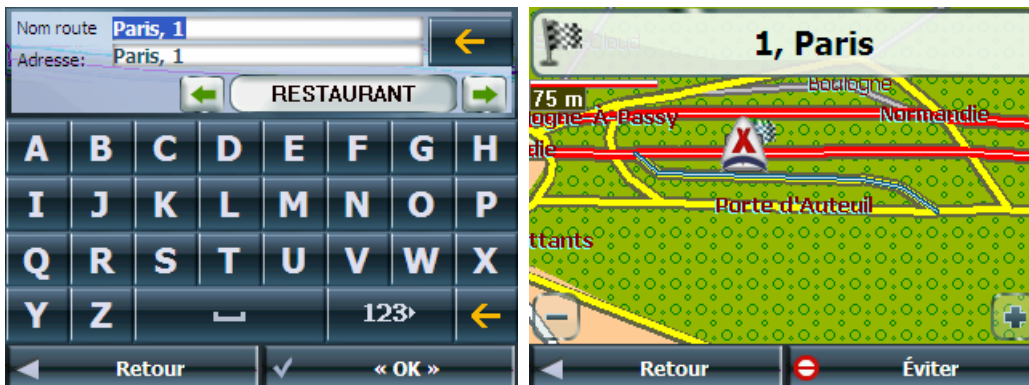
Nom route Paris, 1
Adresse: Paris, 1
RESTAURANT
A B C D E F G H
I J K L M N O P
Q R S T U V W X
Y Z 123›
Retour
« OK »

1, Paris
Cloud
Boulogne
75 m
logne-A-Passy
Normandie
die
Porte d'Auteuil
ttants
Retour
Éviter